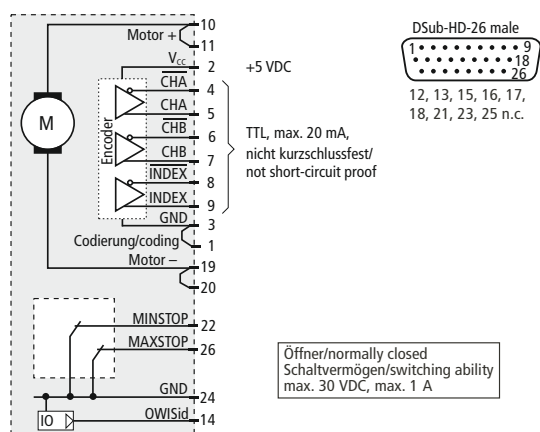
10
Motor +
11
$V_{CC}$
2
+5 VDC
DSub-HD-26 male
1
9
18
26
12, 13, 15, 16, 17, 18, 21, 23, 25 n.c.
M
Encoder
$\overline{CHA}$
4
CHA
5
$\overline{CHB}$
6
CHB
7
$\overline{INDEX}$
8
INDEX
9
GND
3
TTL, max. 20 mA, nicht kurzschlussfest/ not short-circuit proof
Codierung/coding
1
Motor –
19
20
MINSTOP
22
MAXSTOP
26
Öffner/normally closed
Schaltvermögen/switching ability
max. 30 VDC, max. 1 A
GND
24
OWISid
14
IO